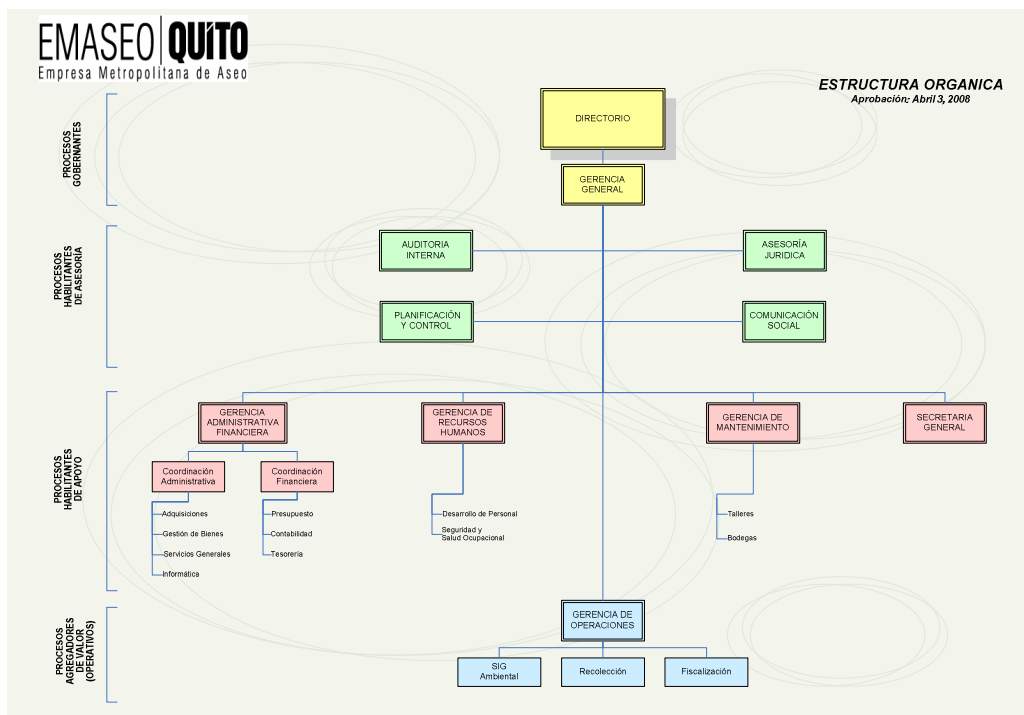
EMASEO QUITO
Empresa Metropolitana de Aseo

ESTRUCTURA ORGANICA
Aprobación: Abril 3, 2008

PROCESOS GOBERNANTES

DIRECTORIO

GERENCIA GENERAL

PROCESOS HABILITANTES DE ASESORÍA

AUDITORIA INTERNA

ASESORÍA JURIDICA

PLANIFICACIÓN Y CONTROL

COMUNICACIÓN SOCIAL

PROCESOS HABILITANTES DE APOYO

GERENCIA ADMINISTRATIVA FINANCIERA

GERENCIA DE RECURSOS HUMANOS

GERENCIA DE MANTENIMIENTO

SECRETARIA GENERAL

Coordinación Administrativa

Coordinación Financiera

Adquisiciones
Gestión de Bienes
Servicios Generales
Informática

Presupuesto
Contabilidad
Tesorería

Desarrollo de Personal
Seguridad y Salud Ocupacional

Talleres
Bodegas

PROCESOS AGREGADORES DE VALOR (OPERATIVOS)

GERENCIA DE OPERACIONES

SIG Ambiental

Recolección

Fiscalización